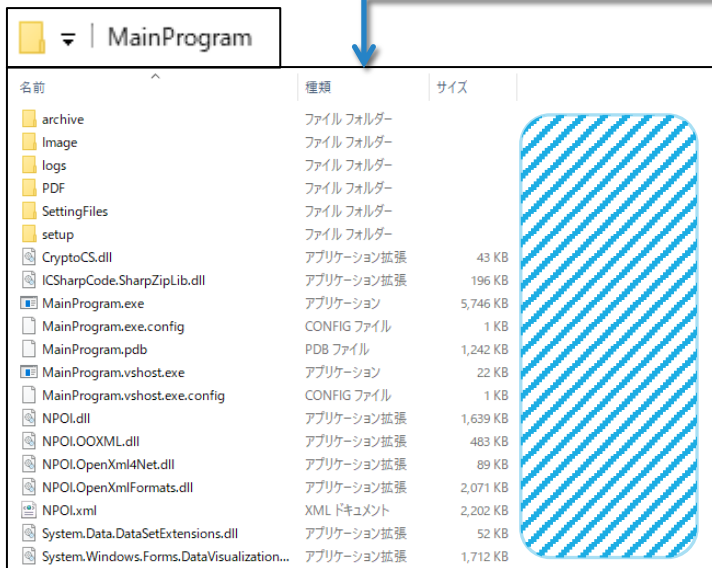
MainProgram

| 名前 | 種類 | サイズ |
|---|---|---|
| archive | ファイル フォルダー | |
| Image | ファイル フォルダー | |
| logs | ファイル フォルダー | |
| PDF | ファイル フォルダー | |
| SettingFiles | ファイル フォルダー | |
| setup | ファイル フォルダー | |
| CryptoCS.dll | アプリケーション拡張 | 43 KB |
| ICSharpCode.SharpZipLib.dll | アプリケーション拡張 | 196 KB |
| MainProgram.exe | アプリケーション | 5,746 KB |
| MainProgram.exe.config | CONFIG ファイル | 1 KB |
| MainProgram.pdb | PDB ファイル | 1,242 KB |
| MainProgram.vshost.exe | アプリケーション | 22 KB |
| MainProgram.vshost.exe.config | CONFIG ファイル | 1 KB |
| NPOI.dll | アプリケーション拡張 | 1,639 KB |
| NPOI.OOXML.dll | アプリケーション拡張 | 483 KB |
| NPOI.OpenXml4Net.dll | アプリケーション拡張 | 89 KB |
| NPOI.OpenXmlFormats.dll | アプリケーション拡張 | 2,071 KB |
| NPOI.xml | XML ドキュメント | 2,202 KB |
| System.Data.DataSetExtensions.dll | アプリケーション拡張 | 52 KB |
| System.Windows.Forms.DataVisualization... | アプリケーション拡張 | 1,712 KB |